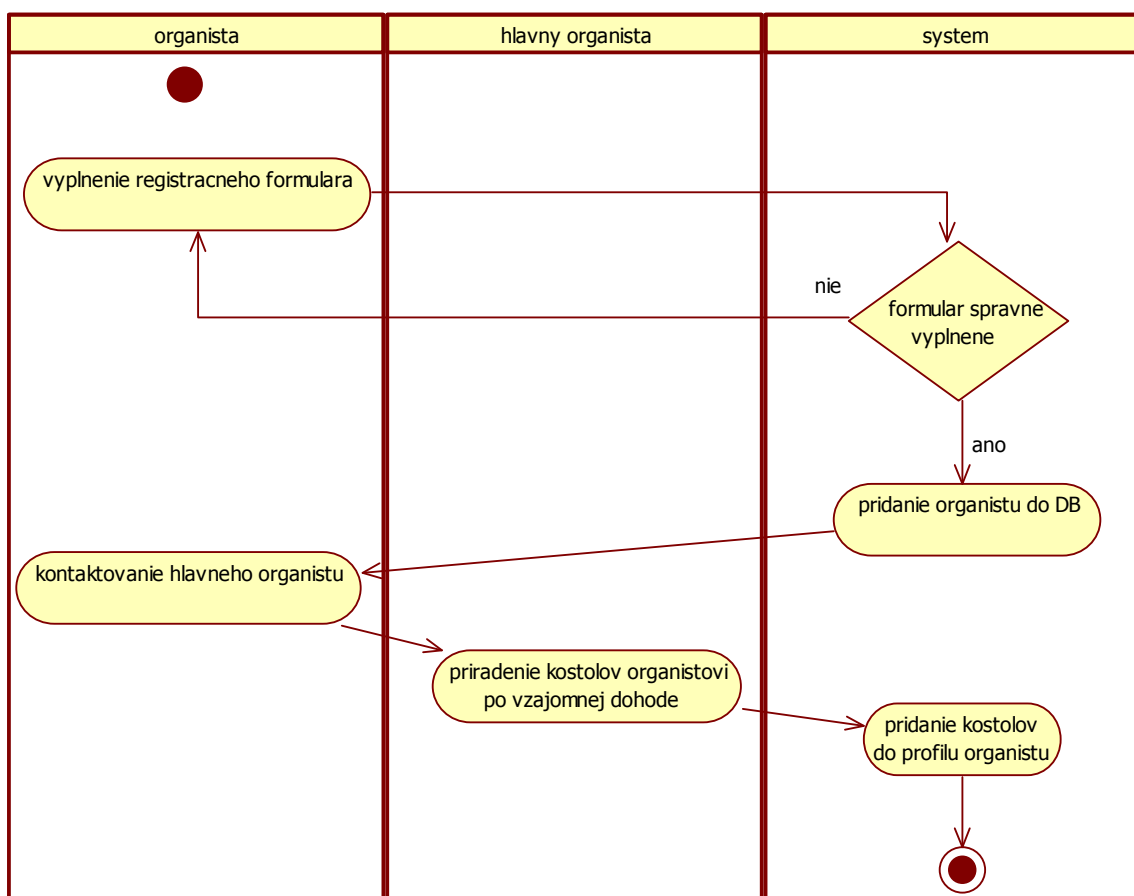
organista

hlavny organista

system

vyplnenie registracneho formulara

nie

formular spravne vyplnene

ano

pridanie organistu do DB

kontaktovanie hlavneho organistu

priradenie kostolov organistovi po vzajomnej dohode

pridanie kostolov do profilu organistu